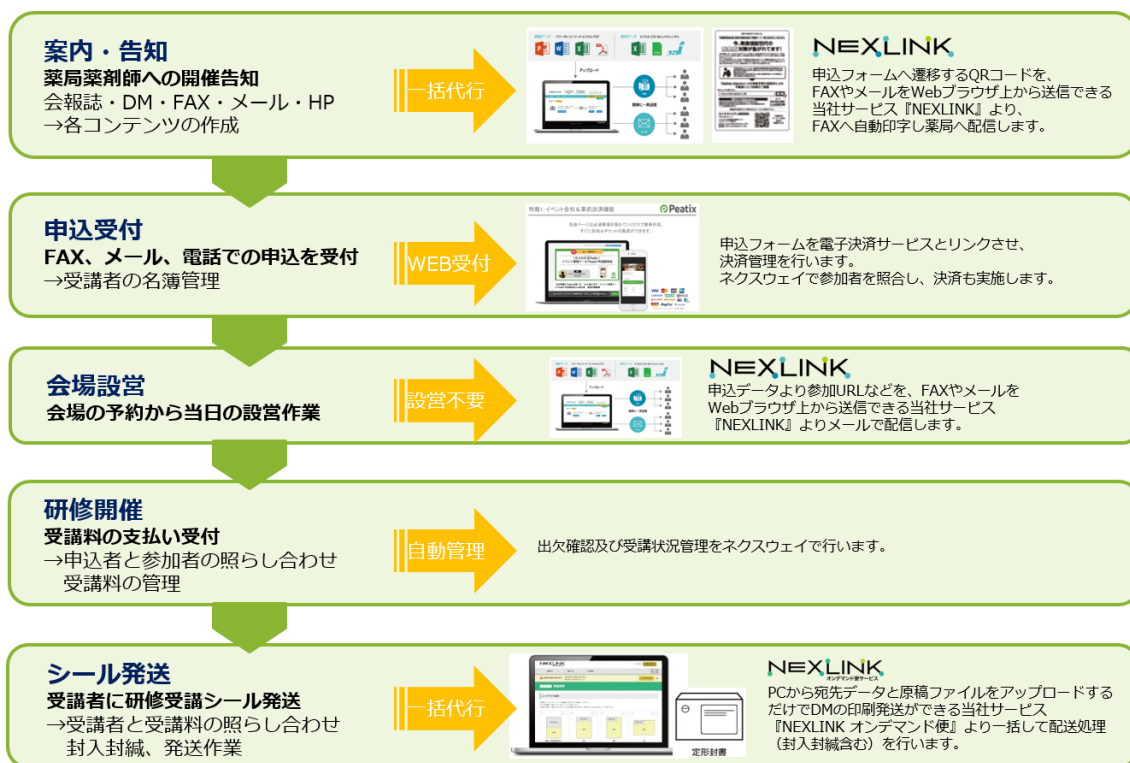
案内・告知
薬局薬剤師への開催告知
会報誌・DM・FAX・メール・HP
→各コンテンツの作成

一括代行

アップロード

NEXLINK
申込フォームへ遷移するQRコードを、FAXやメールをWebブラウザ上から送信できる当社サービス『NEXLINK』より、FAXへ自動印字し薬局へ配信します。

申込受付
FAX、メール、電話での申込を受付
→受講者の名簿管理

WEB受付

Peatix

申込フォームを電子決済サービスとリンクさせ、決済管理を行います。
ネクスウェイで参加者を照合し、決済も実施します。

会場設営
会場の予約から当日の設営作業

設営不要

NEXLINK
申込データより参加URLなどを、FAXやメールをWebブラウザ上から送信できる当社サービス『NEXLINK』よりメールで配信します。

研修開催
受講料の支払い受付
→申込者と参加者の照らし合わせ
受講料の管理

自動管理

出欠確認及び受講状況管理をネクスウェイで行います。

シール発送
受講者に研修受講シール発送
→受講者と受講料の照らし合わせ
封入封緘、発送作業

一括代行

NEXLINK

定形封書

NEXLINK
オンデマンド便サービス
PCから宛先データと原稿ファイルをアップロードするだけでDMの印刷発送ができる当社サービス『NEXLINK オンデマンド便』より一括して配送処理（封入封緘含む）を行います。